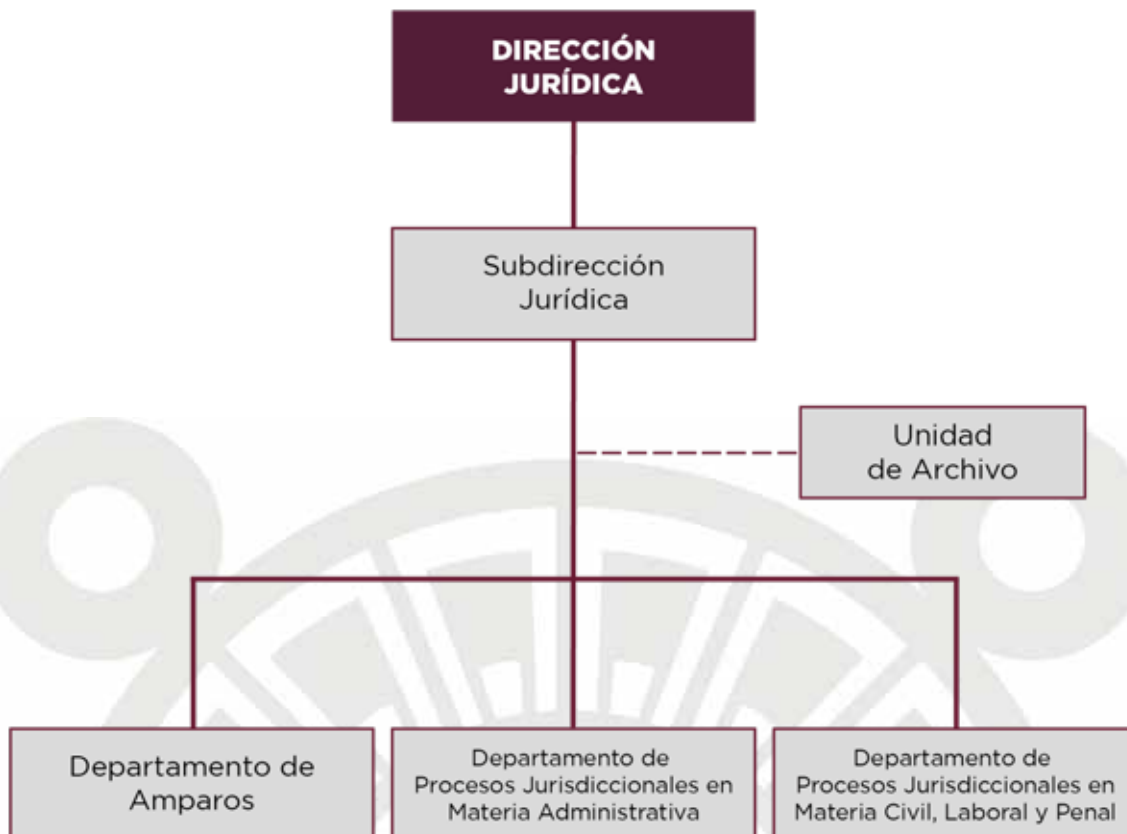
DIRECCIÓN JURÍDICA

Subdirección Jurídica

Unidad de Archivo

Departamento de Amparos

Departamento de Procesos Jurisdiccionales en Materia Administrativa

Departamento de Procesos Jurisdiccionales en Materia Civil, Laboral y Penal